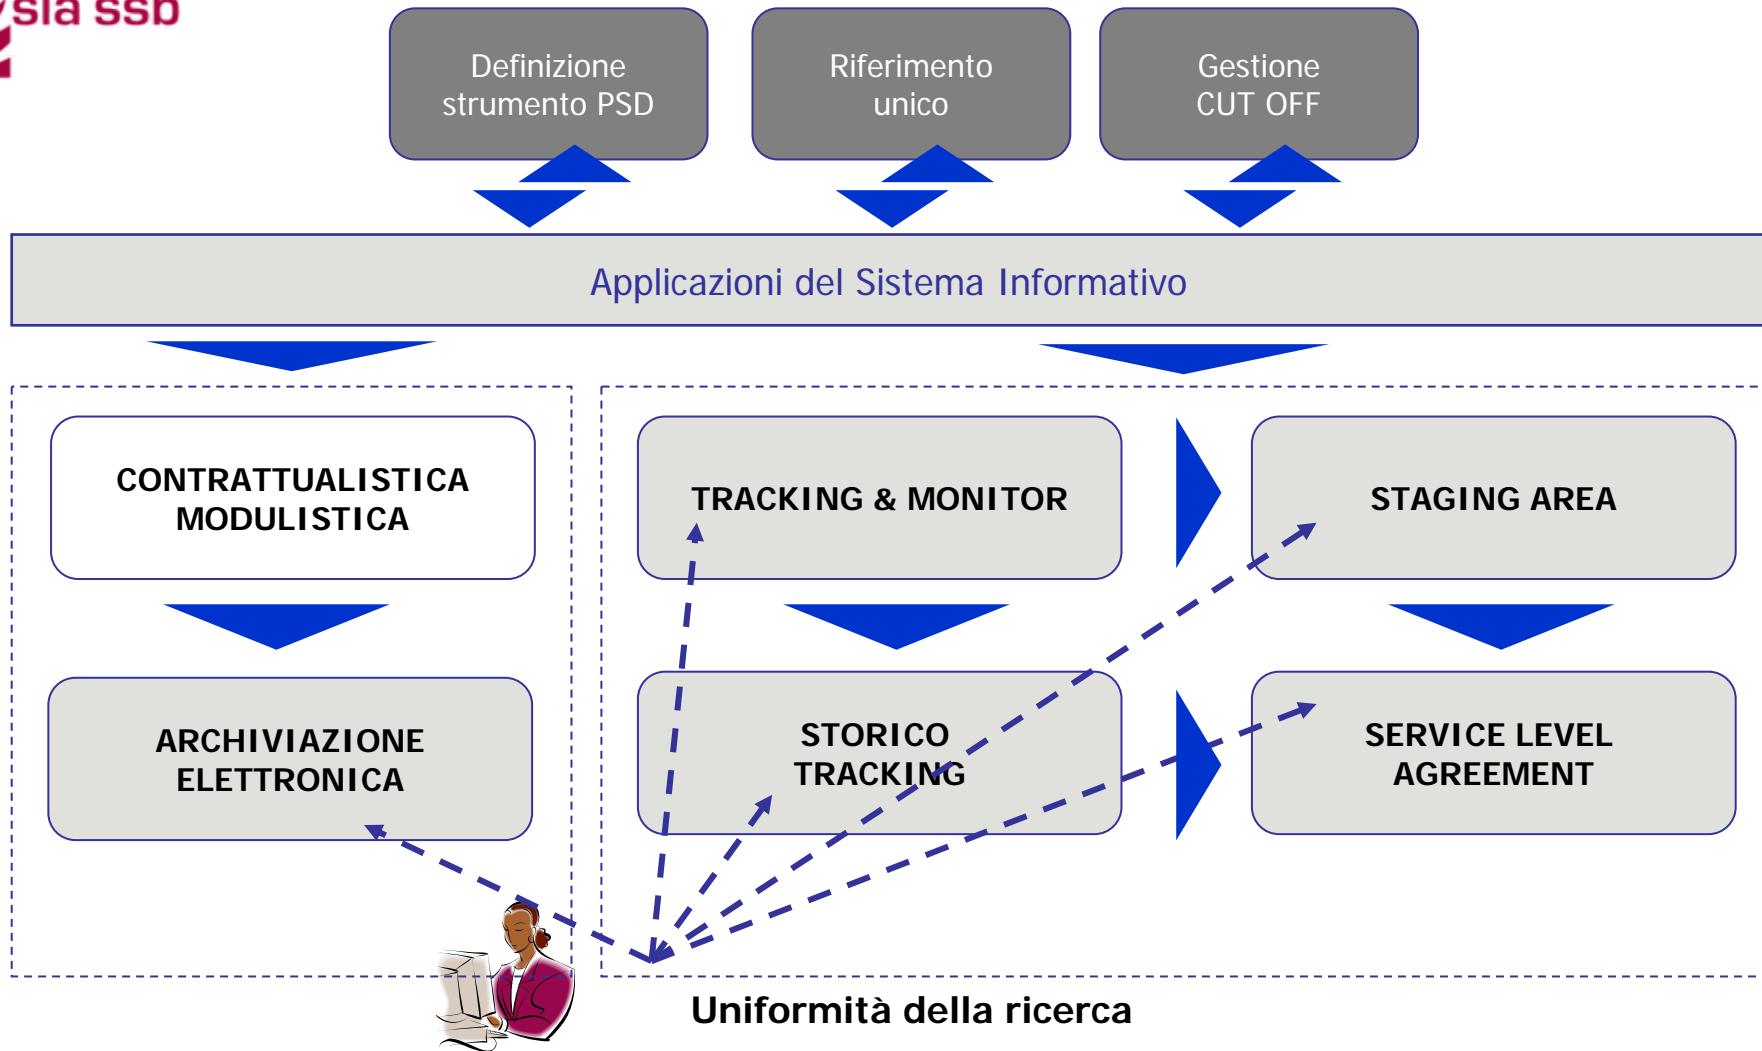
sia ssb

Definizione strumento PSD

Riferimento unico

Gestione CUT OFF

Applicazioni del Sistema Informativo

CONTRATTUALISTICA MODULISTICA

ARCHIVIAZIONE ELETTRONICA

TRACKING & MONITOR

STAGING AREA

STORICO TRACKING

SERVICE LEVEL AGREEMENT

Uniformità della ricerca